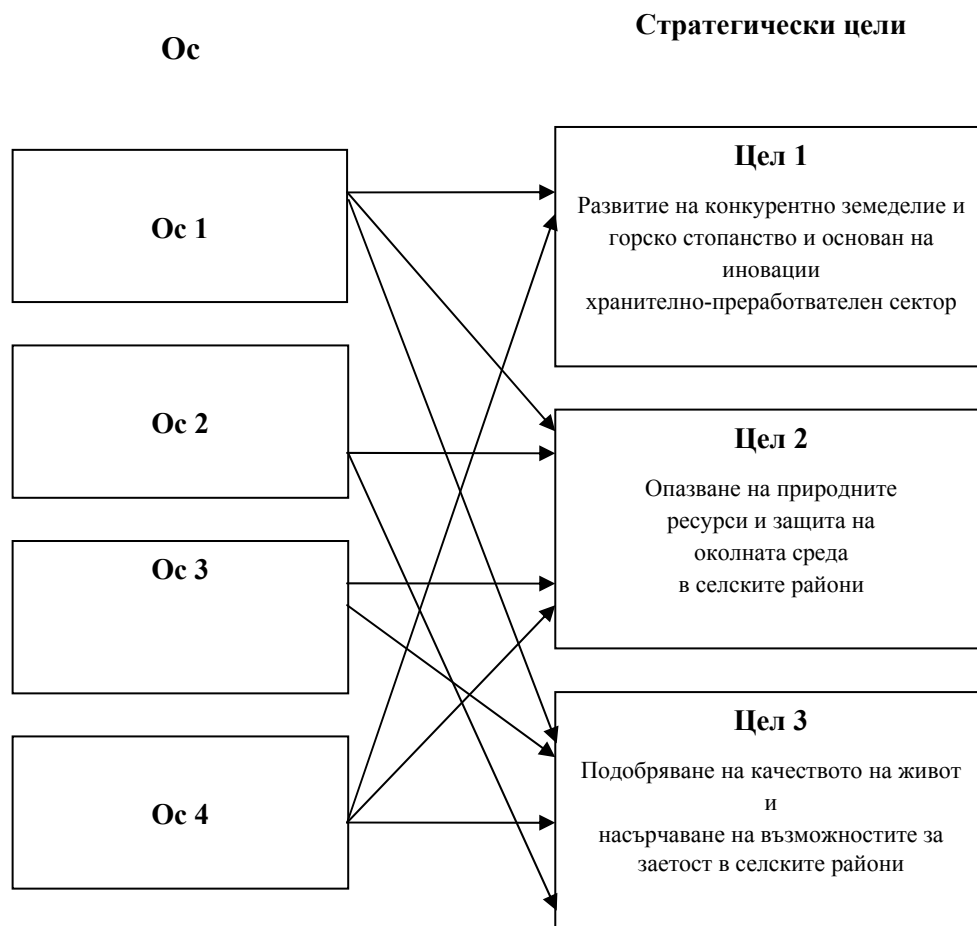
Ос

Стратегически цели

Ос 1

Ос 2

Ос 3

Ос 4

Цел 1

Развитие на конкурентно земеделие и горско стопанство и основан на иновации хранително-преработвателен сектор

Цел 2

Опазване на природните ресурси и защита на околната среда в селските райони

Цел 3

Подобряване на качеството на живот и насърчаване на възможностите за заетост в селските райони